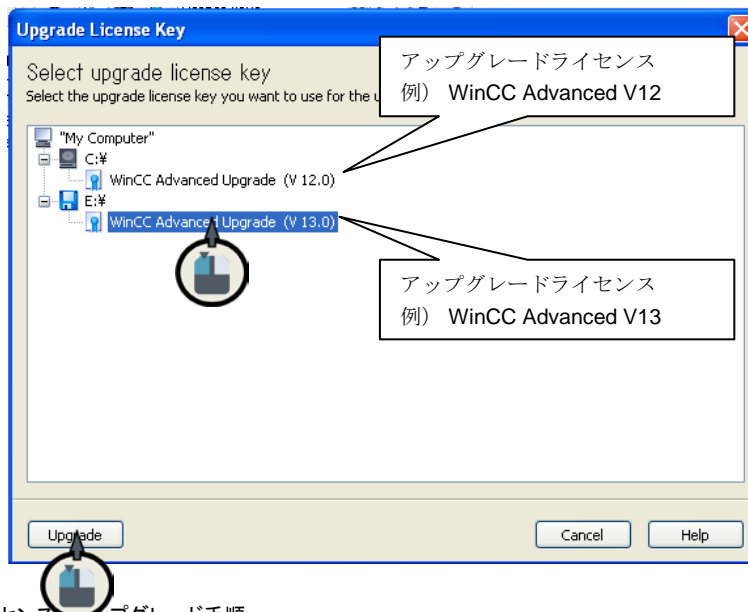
Upgrade License Key

Select upgrade license key

Select the upgrade license key you want to use for the u

アップグレードライセンス
例） WinCC Advanced V12

"My Computer"

C:¥

WinCC Advanced Upgrade (V 12.0)

E:¥

WinCC Advanced Upgrade (V 13.0)

アップグレードライセンス
例） WinCC Advanced V13

Upgrade

Cancel

Help

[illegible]プグレード手順